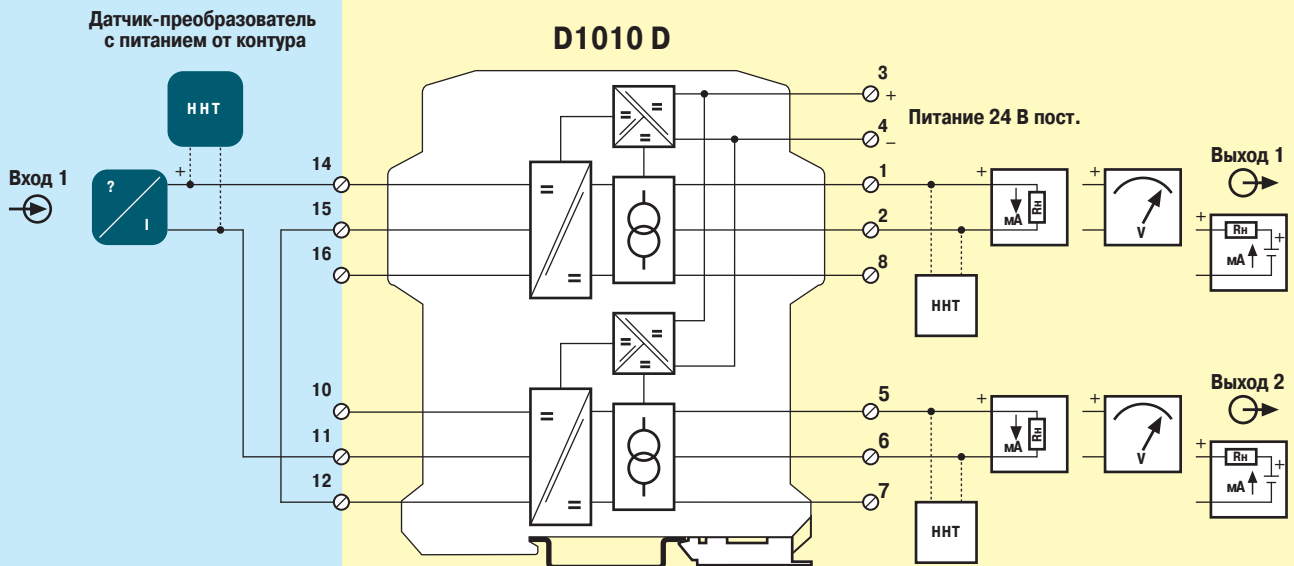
Датчик-преобразователь с питанием от контура

D1010 D

ННТ

Вход 1

?

I

+

14

15

16

10

11

12

=

=

=

=

=

=

=

=

3

+

4

–

Питание 24 В пост.

1

2

8

5

6

7

+

мА

Rн

+

V

+

Rн

мА

+

Выход 1

ННТ

+

мА

Rн

+

V

+

Rн

мА

+

Выход 2

ННТ